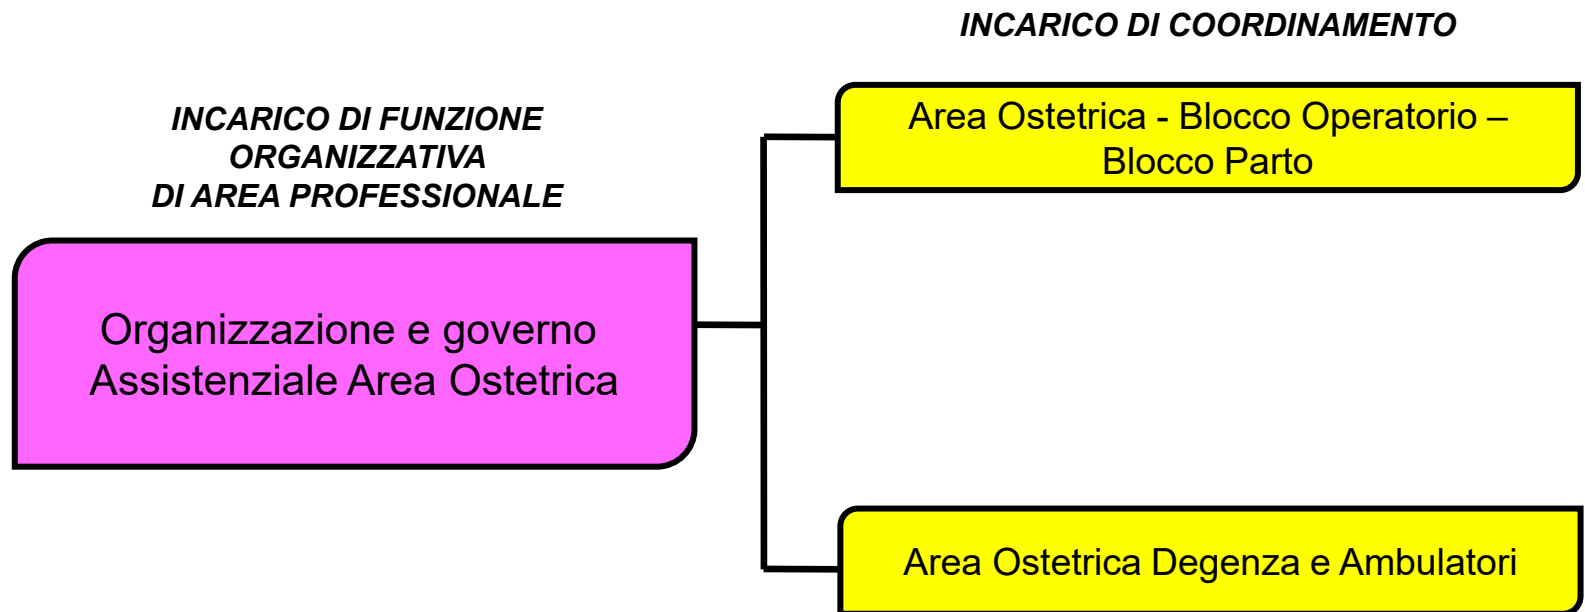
INCARICO DI COORDINAMENTO

INCARICO DI FUNZIONE ORGANIZZATIVA DI AREA PROFESSIONALE

Organizzazione e governo Assistenziale Area Ostetrica

Area Ostetrica - Blocco Operatorio – Blocco Parto

Area Ostetrica Degenza e Ambulatori